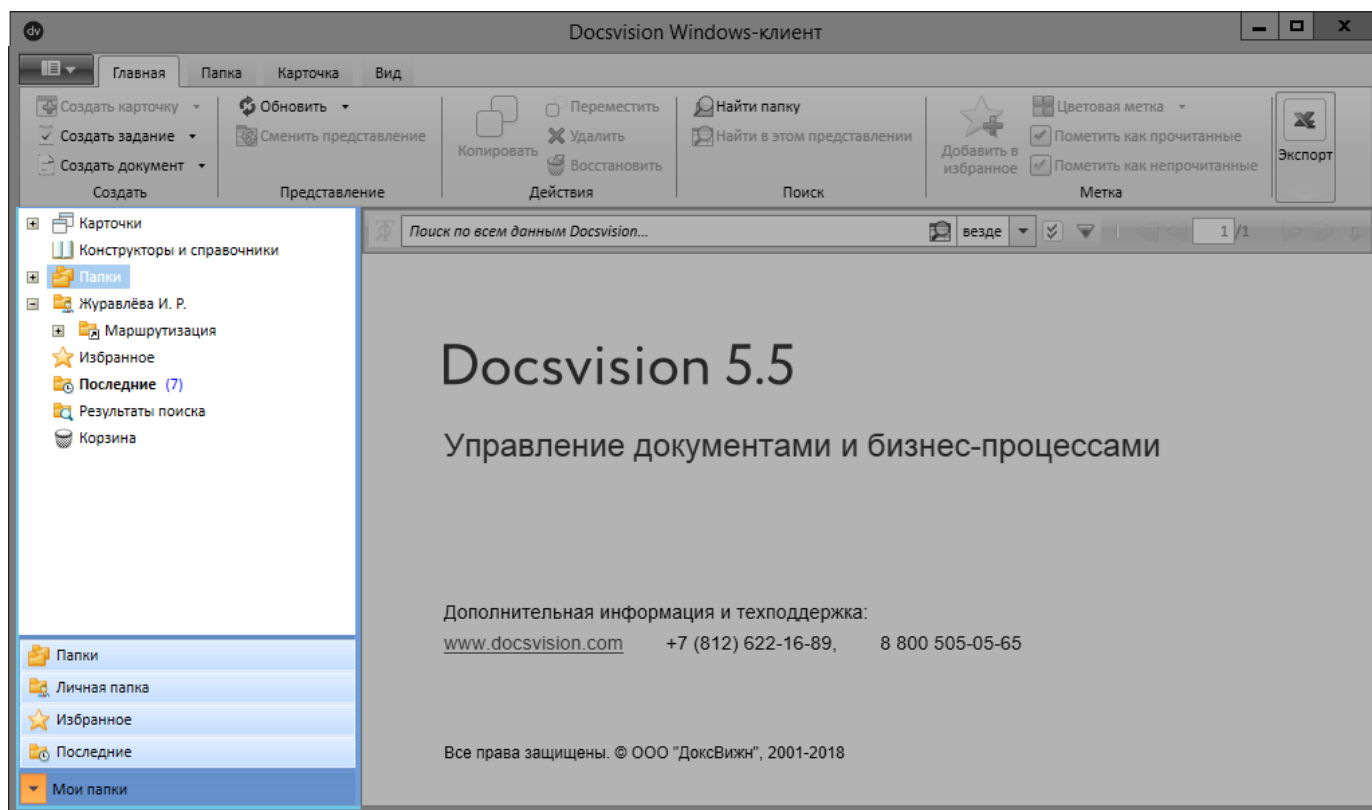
Docsvision Windows-клиент

Главная Папка Карточка Вид

Создать карточку
Создать задание
Создать документ
Создать

Обновить
Сменить представление
Представление

Копировать
Переместить
Удалить
Восстановить
Действия

Найти папку
Найти в этом представлении
Поиск

Добавить в избранное
Цветовая метка
Пометить как прочитанные
Пометить как непрочитанные
Метка

Экспорт

Карточки
Конструкторы и справочники
Папки
Журавлёва И. Р.
Маршрутизация
Избранное
Последние (7)
Результаты поиска
Корзина

Поиск по всем данным Docsvision...
везде
1 /1

Docsvision 5.5

Управление документами и бизнес-процессами

Дополнительная информация и техподдержка:
www.docsvision.com +7 (812) 622-16-89, 8 800 505-05-65

Все права защищены. © ООО "ДоксВижн", 2001-2018

Папки
Личная папка
Избранное
Последние
Мои папки